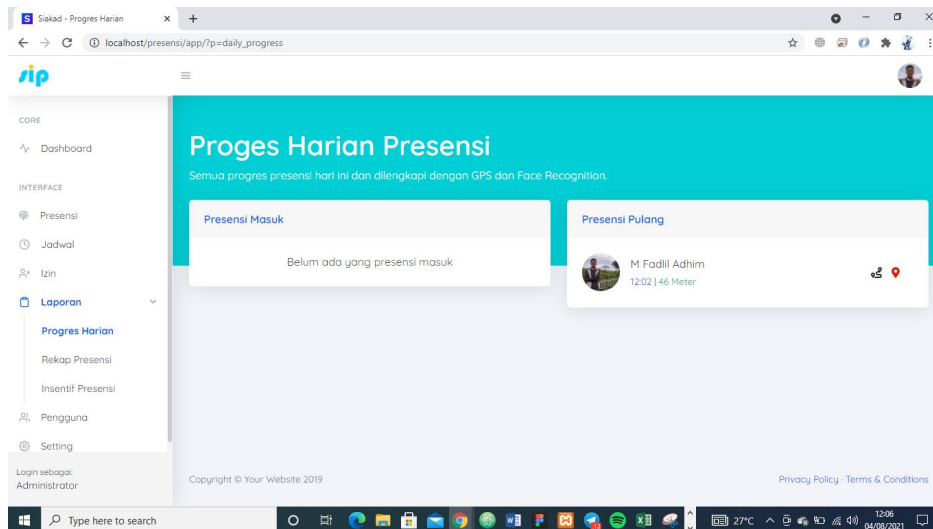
S Siakad - Progres Harian ×
localhost/presensi/app/?p=daily_progress

sip

CORE
Dashboard

INTERFACE
Presensi
Jadwal
Izin
Laporan
Progres Harian
Rekap Presensi
Insentif Presensi
Pengguna
Setting

Login sebagai:
Administrator

Proges Harian Presensi

Semua progres presensi hari ini dan dilengkapi dengan GPS dan Face Recognition.

Presensi Masuk

Belum ada yang presensi masuk

Presensi Pulang

M Fadlil Adhim
12:02 | 46 Meter

Copyright © Your Website 2019

Privacy Policy · Terms & Conditions

Type here to search
27°C
12:06
04/08/2021